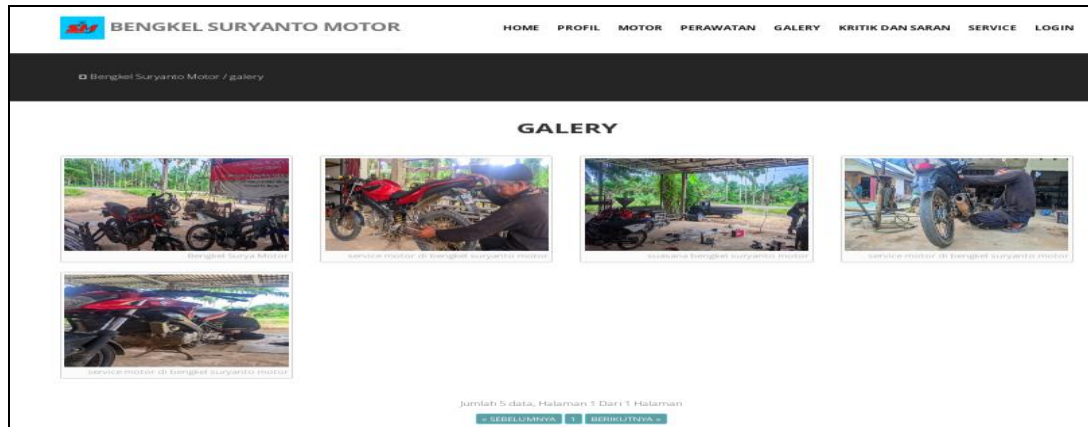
BENGKEL SURYANTO MOTOR

HOME PROFIL MOTOR PERAWATAN GALERY KRITIK DAN SARAN SERVICE LOGIN

Bengkel Suryanto Motor / galery

GALERY

Bengkel Surya Motor

service motor di bengkel suryanto motor

suasana bengkel suryanto motor

service motor di bengkel suryanto motor

service motor di bengkel suryanto motor

Jumlah 5 data, Halaman 1 Dari 1 Halaman

« SEBELUMNYA 1 BERIKUTNYA »